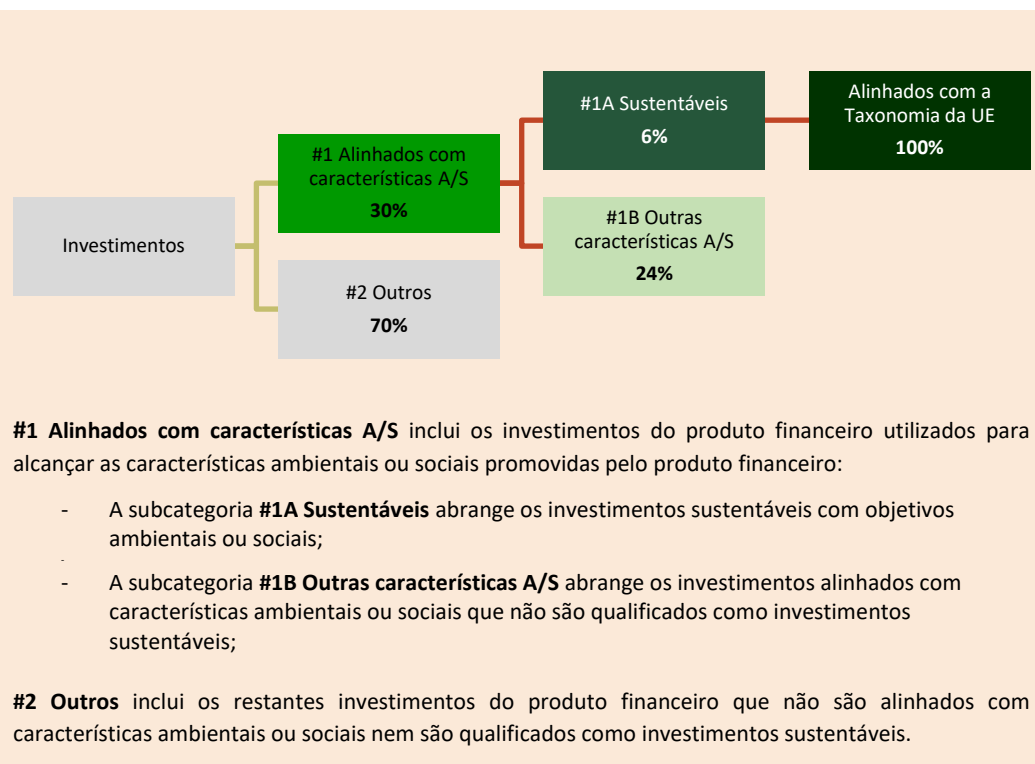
Investimentos

#1 Alinhados com características A/S
**30%**

#2 Outros
**70%**

#1A Sustentáveis
**6%**

#1B Outras características A/S
**24%**

Alinhados com a Taxonomia da UE
**100%**

**#1 Alinhados com características A/S** inclui os investimentos do produto financeiro utilizados para alcançar as características ambientais ou sociais promovidas pelo produto financeiro:

- A subcategoria **#1A Sustentáveis** abrange os investimentos sustentáveis com objetivos ambientais ou sociais;

- A subcategoria **#1B Outras características A/S** abrange os investimentos alinhados com características ambientais ou sociais que não são qualificados como investimentos sustentáveis;

**#2 Outros** inclui os restantes investimentos do produto financeiro que não são alinhados com características ambientais ou sociais nem são qualificados como investimentos sustentáveis.